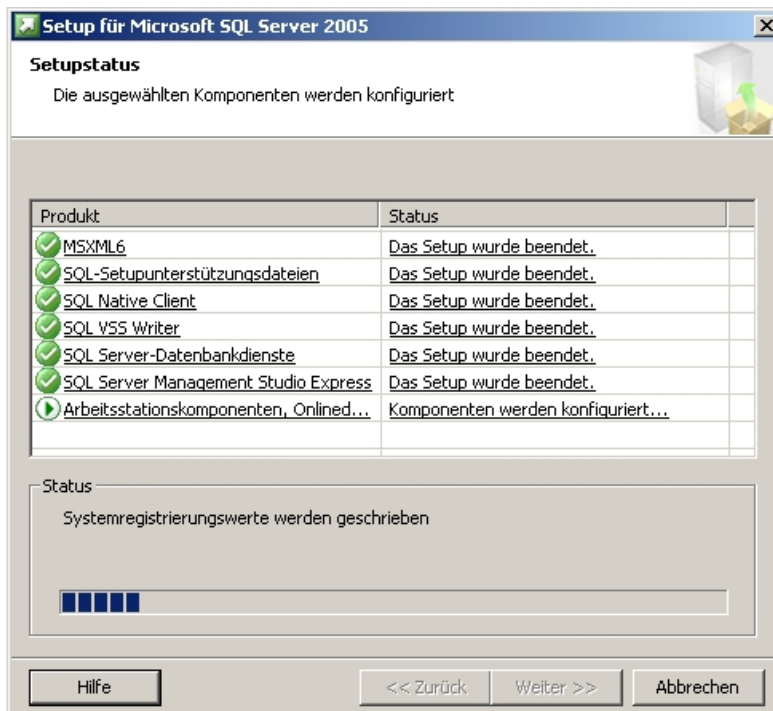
Setup für Microsoft SQL Server 2005

Setupstatus

Die ausgewählten Komponenten werden konfiguriert

| Produkt | Status |
|---|---|
| MSXML6 | Das Setup wurde beendet. |
| SQL-Setupunterstützungsdateien | Das Setup wurde beendet. |
| SQL Native Client | Das Setup wurde beendet. |
| SQL VSS Writer | Das Setup wurde beendet. |
| SQL Server-Datenbankdienste | Das Setup wurde beendet. |
| SQL Server Management Studio Express | Das Setup wurde beendet. |
| Arbeitsstationskomponenten, Onlined... | Komponenten werden konfiguriert... |

Status

Systemregistrierungswerte werden geschrieben

Hilfe

<< Zurück

Weiter >>

Abbrechen